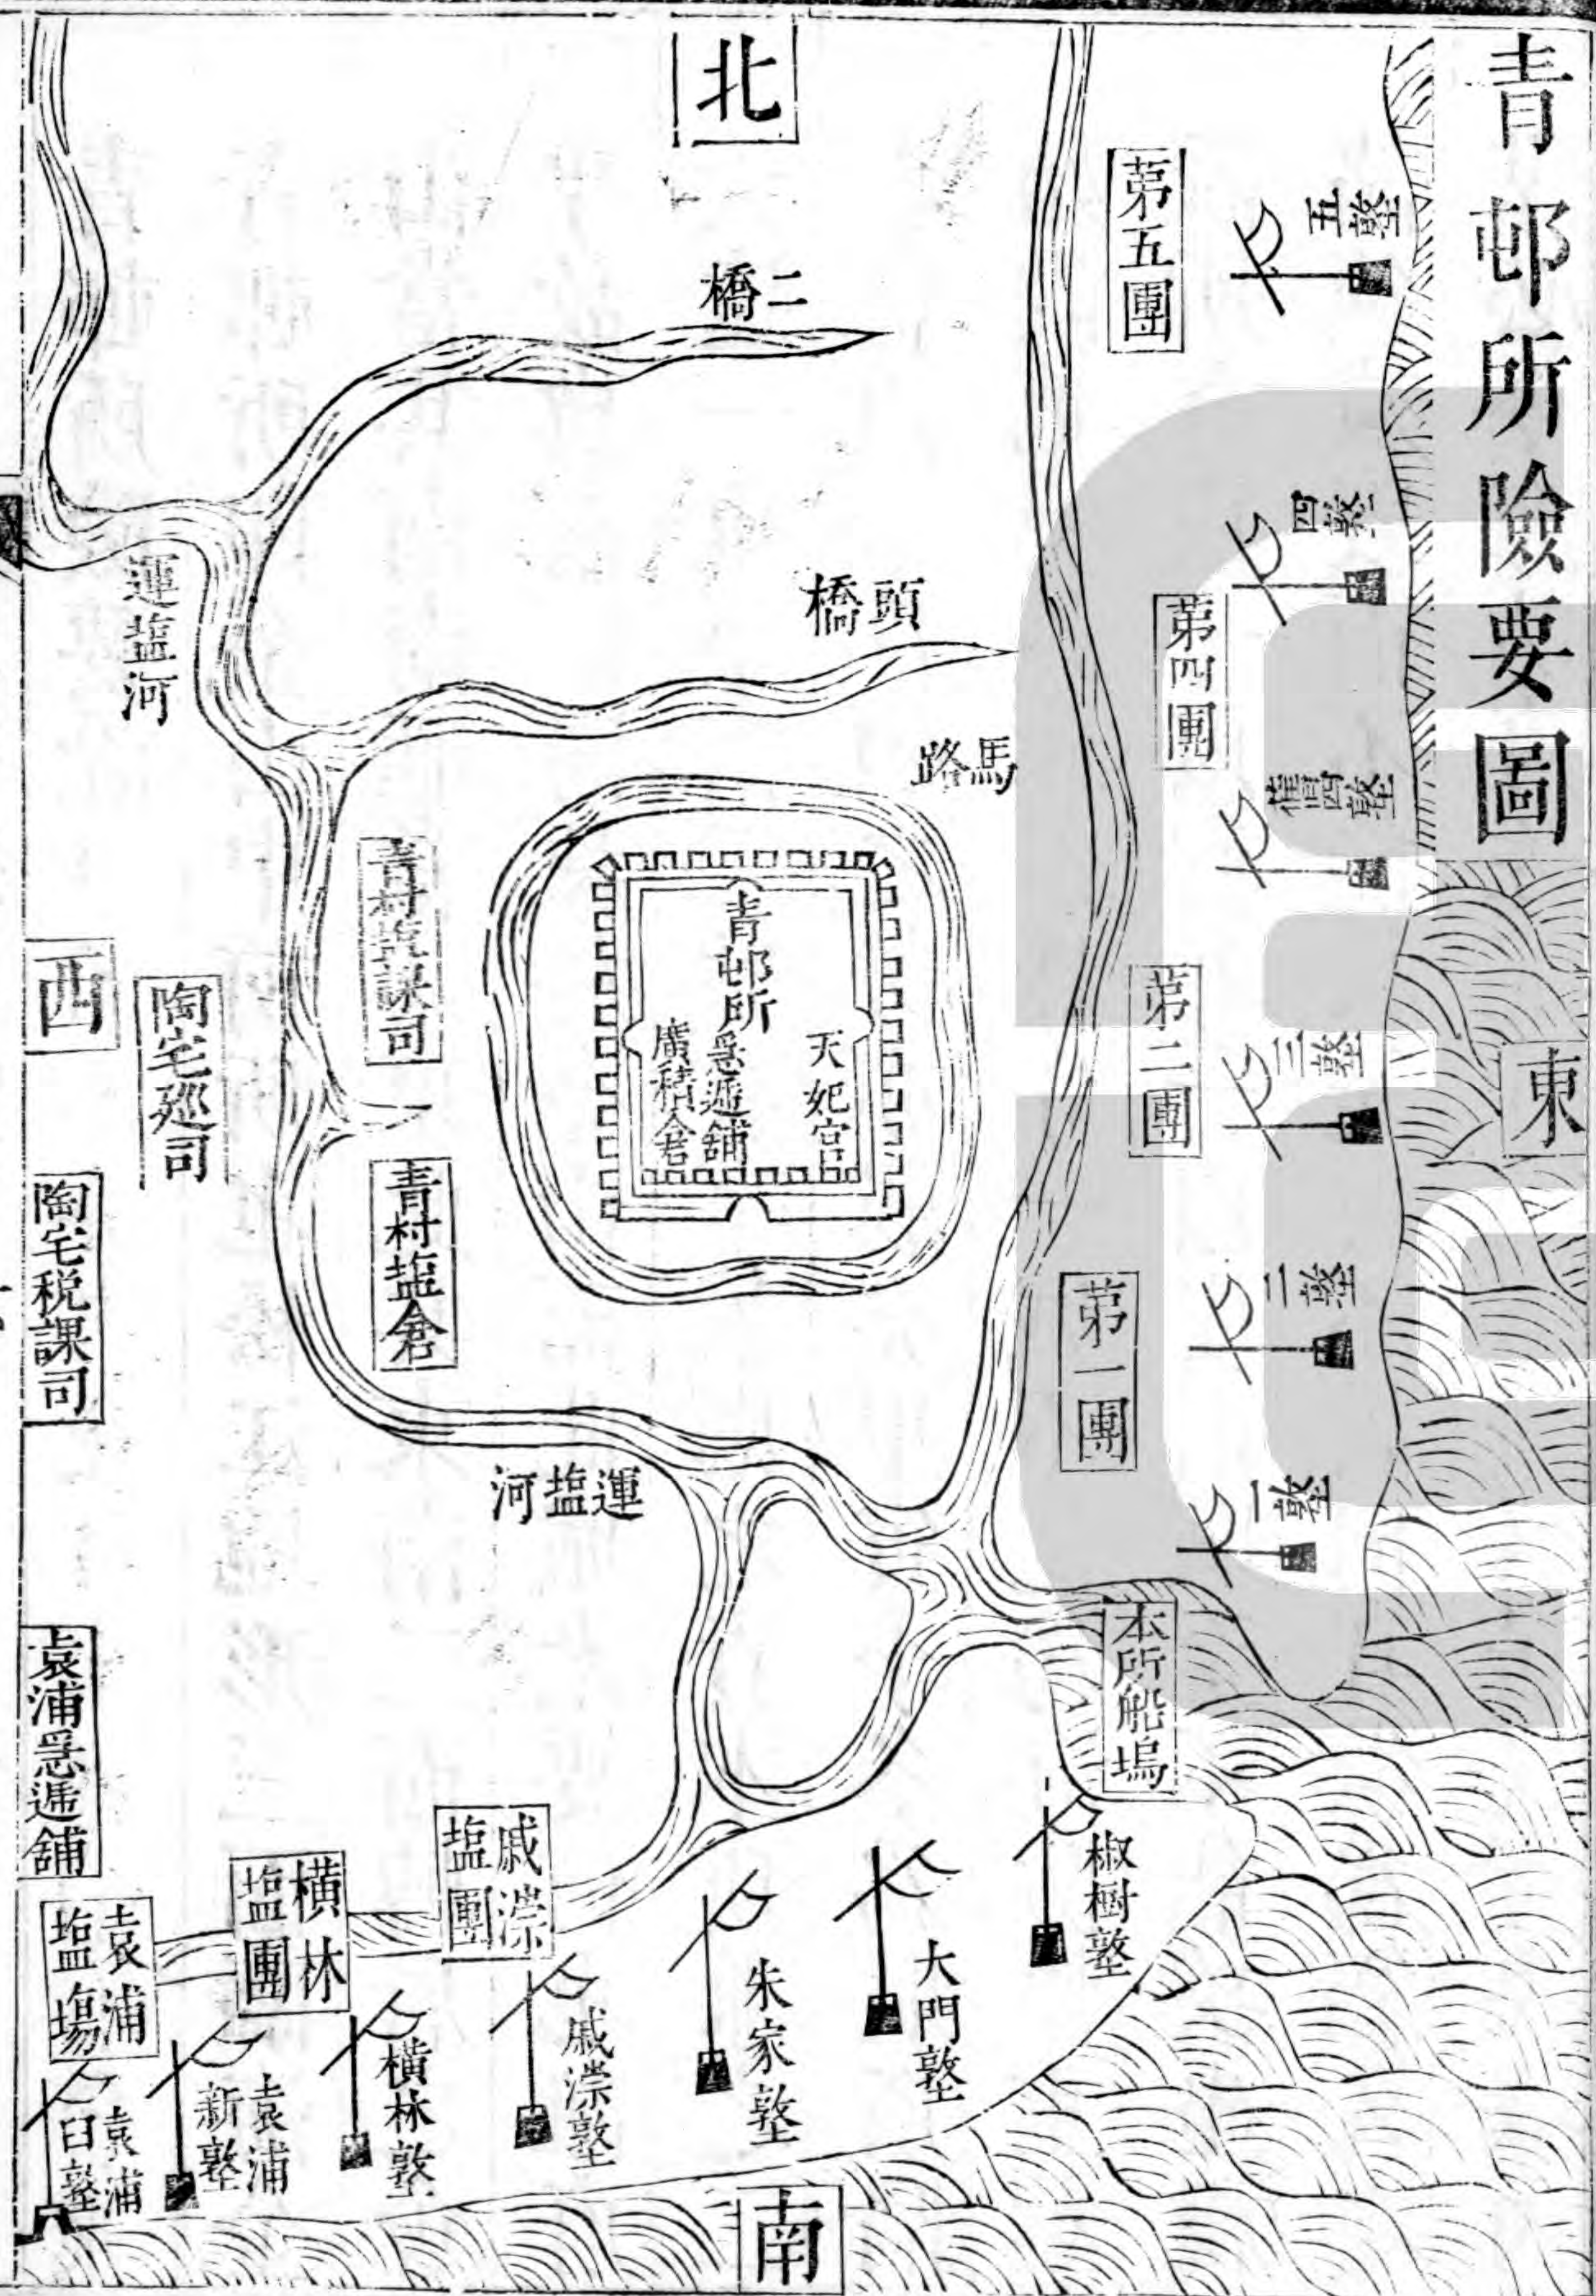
青邨所險要圖

北

第五團

五墪

二橋

頭橋

四墪

第四團

馬路

運盐河

椎頭墪

青村税課司

青邨所
急遞鋪
天妃宮
廣積倉

西

陶宅廵司

第二團

三墪

東

陶宅税課司

青村盐倉

二墪

第一團

運盐河

一墪

本所船塲

袁浦急遞鋪

戚漴盐團

椒樹墪

橫林盐團

袁浦盐塲

大門墪

朱家墪

戚漴墪

橫林墪

袁浦新墪

袁浦白墪

南